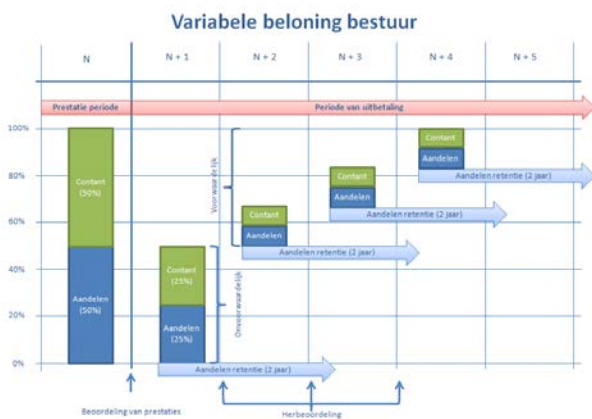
Variabele beloning bestuur

| N | N + 1 | N + 2 | N + 3 | N + 4 | N + 5 |
|---|---|---|---|---|---|

Prestatie periode

Periode van uitbetaling

100%

80%

60%

40%

20%

0%

Contant (50%)

Aandelen (50%)

Contant (25%)

Aandelen (25%)

Onvoorwaardelijk

Aandelen retentie (2 jaar)

Voorwaardelijk

Contant

Aandelen

Aandelen retentie (2 jaar)

Contant

Aandelen

Aandelen retentie (2 jaar)

Contant

Aandelen

Aandelen retentie (2 jaar)

Beoordeling van prestaties

Herbeoordeling